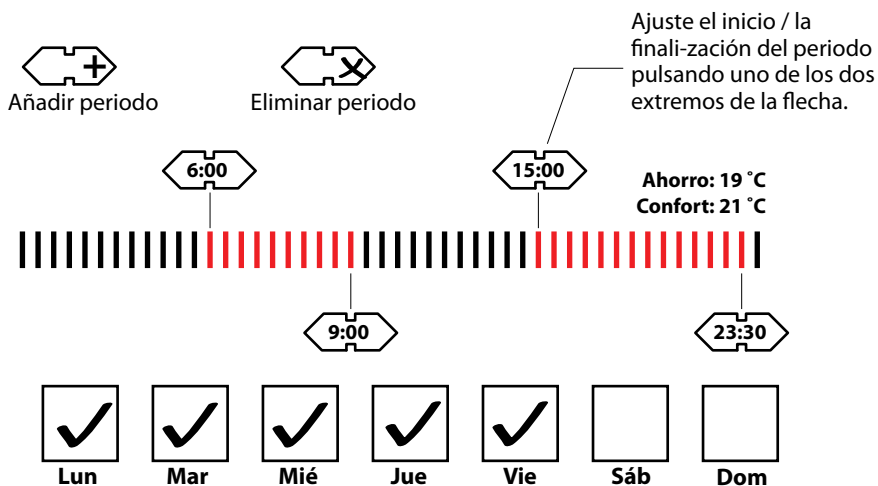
Ajuste el inicio / la finali-zación del periodo pulsando uno de los dos extremos de la flecha.

Añadir periodo

Eliminar periodo

6:00

15:00

Ahorro: 19 ˚C
Confort: 21 ˚C

9:00

23:30

Lun Mar Mié Jue Vie Sáb Dom